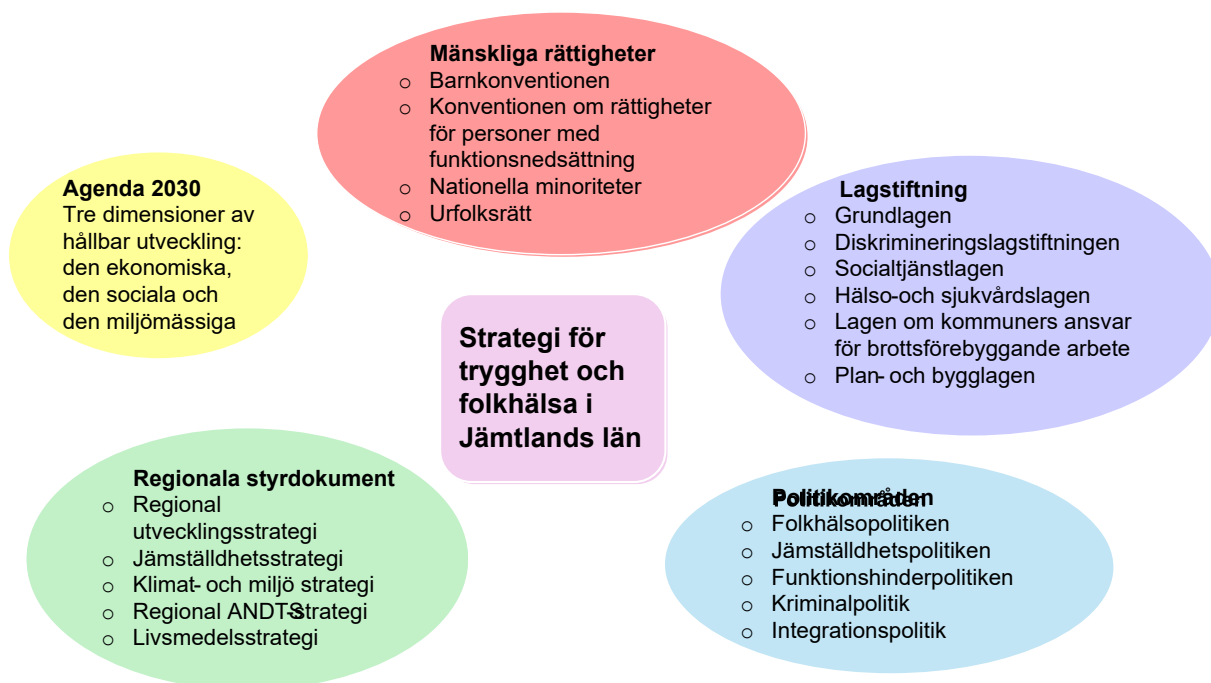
Mänskliga rättigheter
o Barnkonventionen
o Konventionen om rättigheter för personer med funktionsnedsättning
o Nationella minoriteter
o Urfolksrätt

Agenda 2030
Tre dimensioner av hållbar utveckling: den ekonomiska, den sociala och den miljömässiga

Lagstiftning
o Grundlagen
o Diskrimineringslagstiftningen
o Socialtjänstlagen
o Hälso-och sjukvårdslagen
o Lagen om kommuners ansvar för brottsförebyggande arbete
o Plan- och bygglagen

Strategi för trygghet och folkhälsa i Jämtlands län

Regionala styrdokument
o Regional utvecklingsstrategi
o Jämställdhetsstrategi
o Klimat- och miljö strategi
o Regional ANDTS-strategi
o Livsmedelsstrategi

Politikområden
o Folkhälsopolitiken
o Jämställdhetspolitiken
o Funktionshinderpolitiken
o Kriminalpolitik
o Integrationspolitik